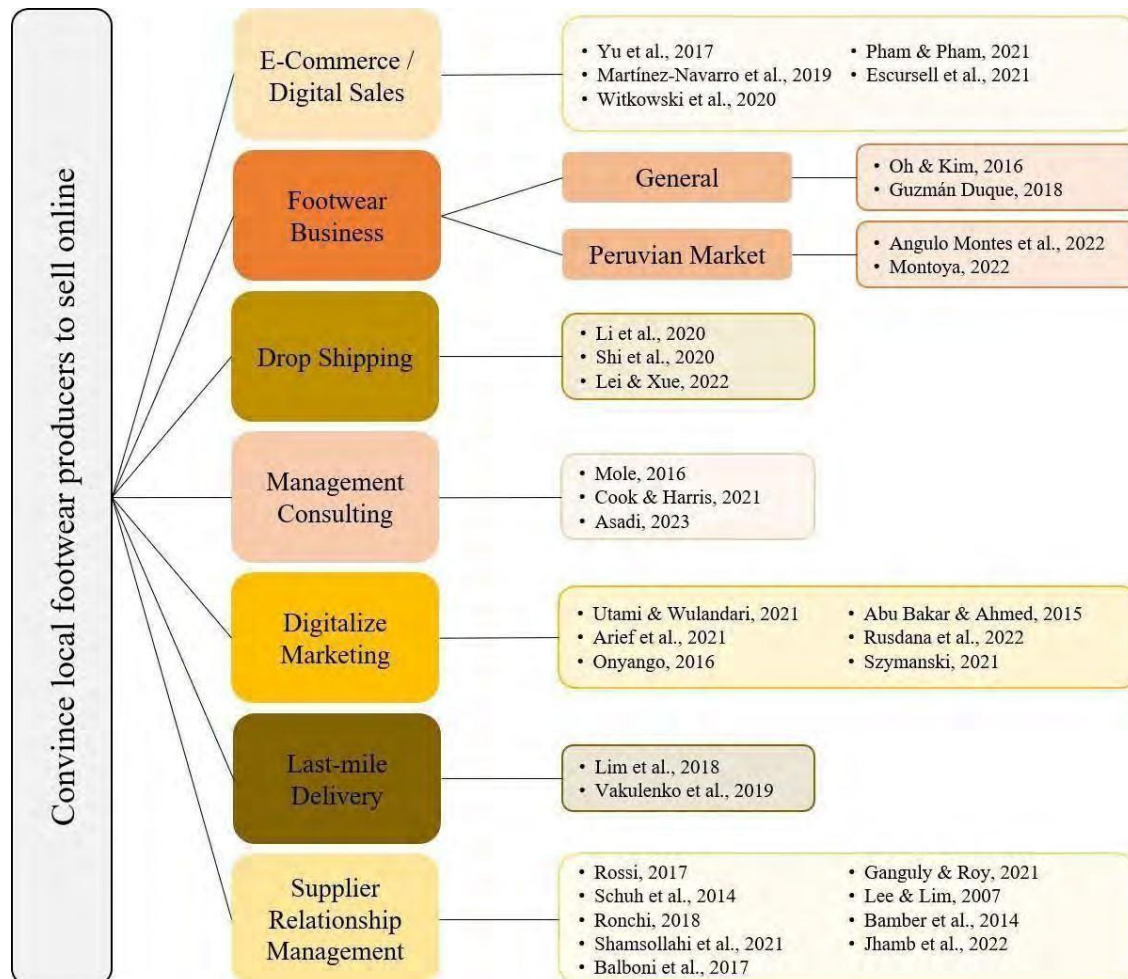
Convince local footwear producers to sell online

E-Commerce / Digital Sales

• Yu et al., 2017
• Martínez-Navarro et al., 2019
• Witkowski et al., 2020
• Pham & Pham, 2021
• Escursell et al., 2021

Footwear Business

General

• Oh & Kim, 2016
• Guzmán Duque, 2018

Peruvian Market

• Angulo Montes et al., 2022
• Montoya, 2022

Drop Shipping

• Li et al., 2020
• Shi et al., 2020
• Lei & Xue, 2022

Management Consulting

• Mole, 2016
• Cook & Harris, 2021
• Asadi, 2023

Digitalize Marketing

• Utami & Wulandari, 2021
• Arief et al., 2021
• Onyango, 2016
• Abu Bakar & Ahmed, 2015
• Rusdana et al., 2022
• Szymanski, 2021

Last-mile Delivery

• Lim et al., 2018
• Vakulenko et al., 2019

Supplier Relationship Management

• Rossi, 2017
• Schuh et al., 2014
• Ronchi, 2018
• Shamsollahi et al., 2021
• Balboni et al., 2017
• Ganguly & Roy, 2021
• Lee & Lim, 2007
• Bamber et al., 2014
• Jhamb et al., 2022